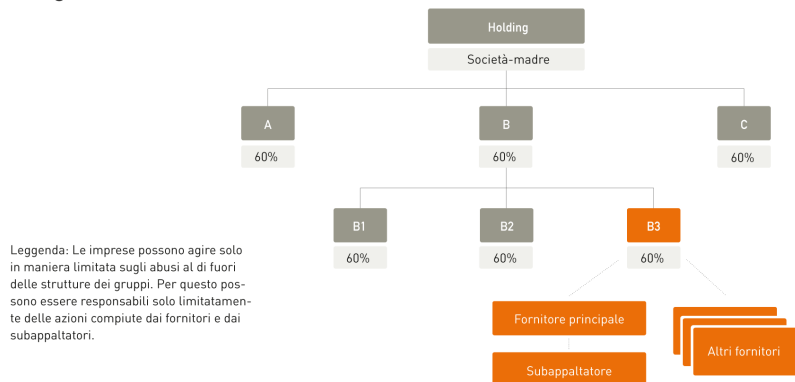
Holding

Società-madre

A

60%

B

60%

C

60%

B1

60%

B2

60%

B3

60%

Leggenda: Le imprese possono agire solo in maniera limitata sugli abusi al di fuori delle strutture dei gruppi. Per questo possono essere responsabili solo limitatamente delle azioni compiute dai fornitori e dai subappaltatori.

Fornitore principale

Subappaltatore

Altri fornitori